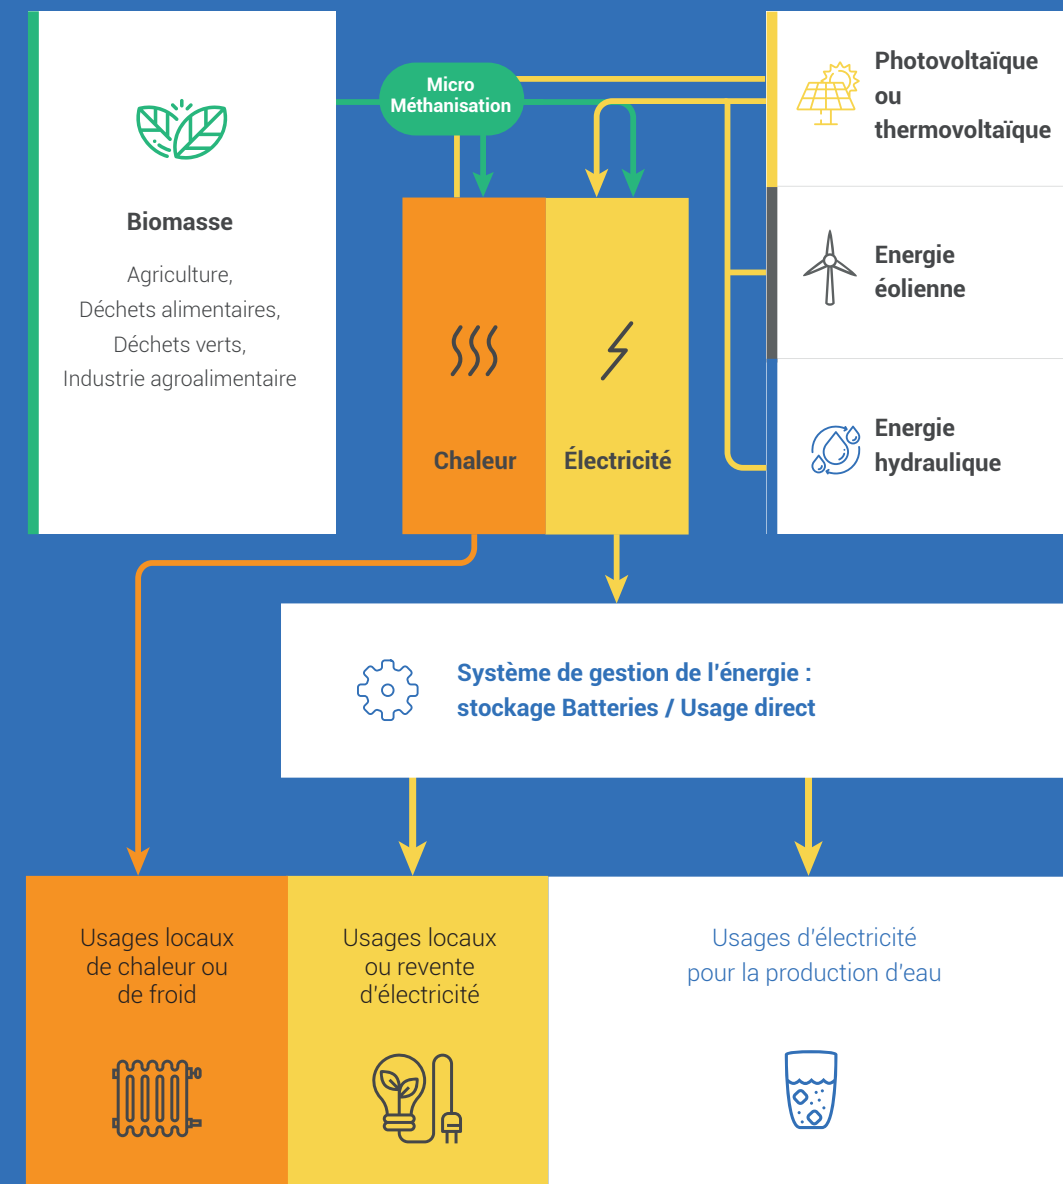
Biomasse

Agriculture,
Déchets alimentaires,
Déchets verts,
Industrie agroalimentaire

Micro Méthanisation

Chaleur

Électricité

Photovoltaïque ou thermovoltaïque

Energie éolienne

Energie hydraulique

Système de gestion de l'énergie : stockage Batteries / Usage direct

Usages locaux de chaleur ou de froid

Usages locaux ou revente d'électricité

Usages d'électricité pour la production d'eau